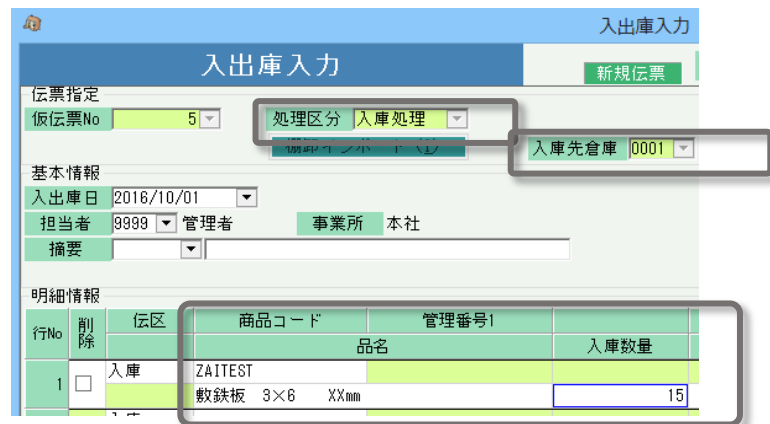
入出庫入力

入出庫入力

新規伝票

伝票指定

仮伝票No 5

処理区分 入庫処理

棚卸インポート(I)

入庫先倉庫 0001

基本情報

入出庫日 2016/10/01

担当者 9999 管理者

事業所 本社

摘要

明細情報

| 行No | 削除 | 伝区 | 商品コード | 管理番号1 | |
|---|---|---|---|---|---|
| | | | 品名 | | 入庫数量 |
| 1 | ☐ | 入庫 | ZAITEST | | |
| | | | 敷鉄板 3×6 XXmm | | 15 |
| | | 入庫 | | | |